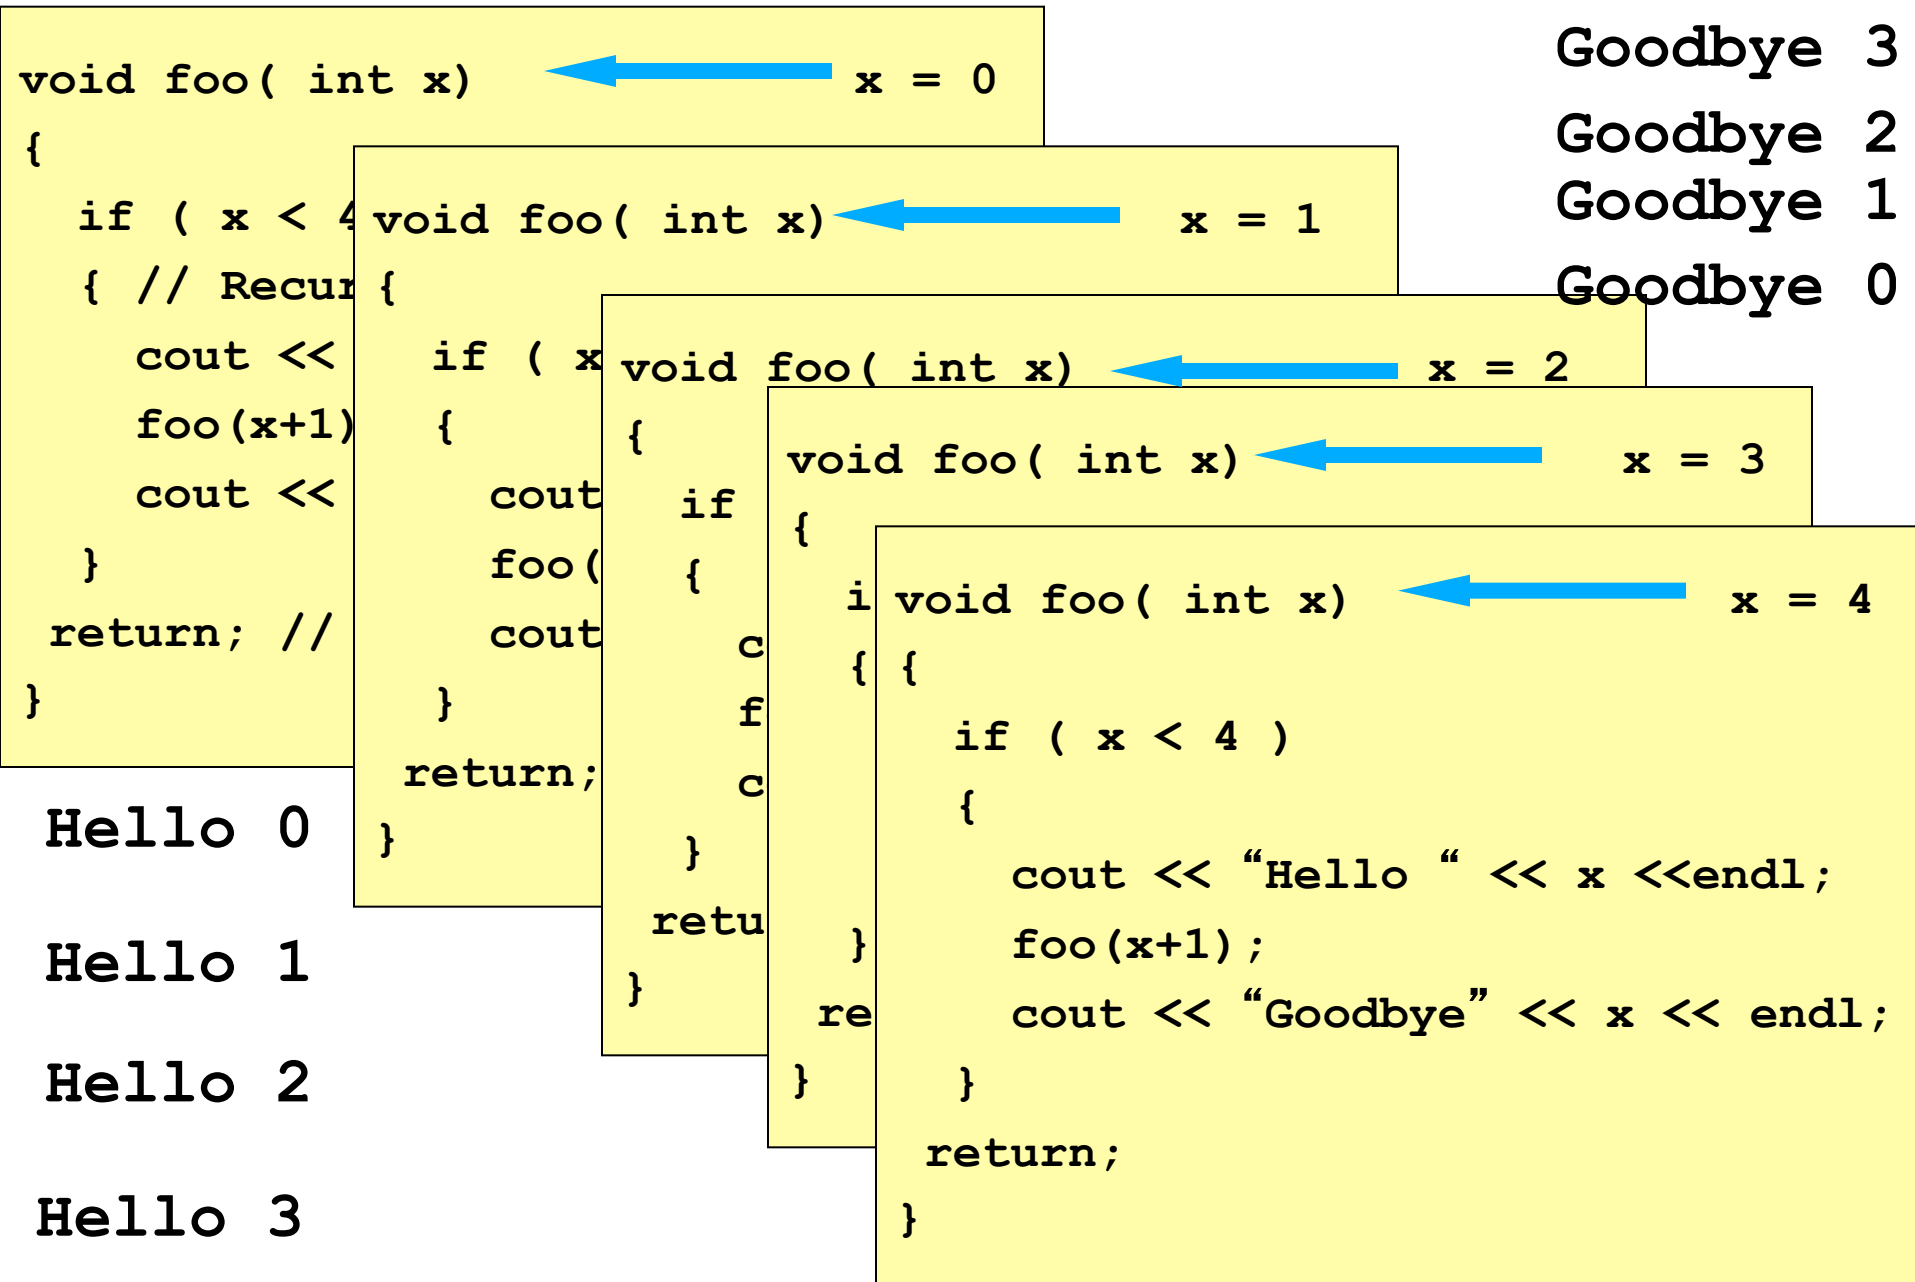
void foo( int x) x = 0
{
if ( x < 4
{ // Recur
cout <<
foo(x+1)
cout <<
}
return; //
}

void foo( int x) x = 1
{
if ( x
{
cout
foo(
cout
}
return;
}

void foo( int x) x = 2
{
if
{
c
f
c
}
retu
}

void foo( int x) x = 3
{
i
{
}
re
}

void foo( int x) x = 4
{
if ( x < 4 )
{
cout << “Hello “ << x <<endl;
foo(x+1);
cout << “Goodbye” << x << endl;
}
return;
}

Goodbye 3
Goodbye 2
Goodbye 1
Goodbye 0

Hello 0
Hello 1
Hello 2
Hello 3